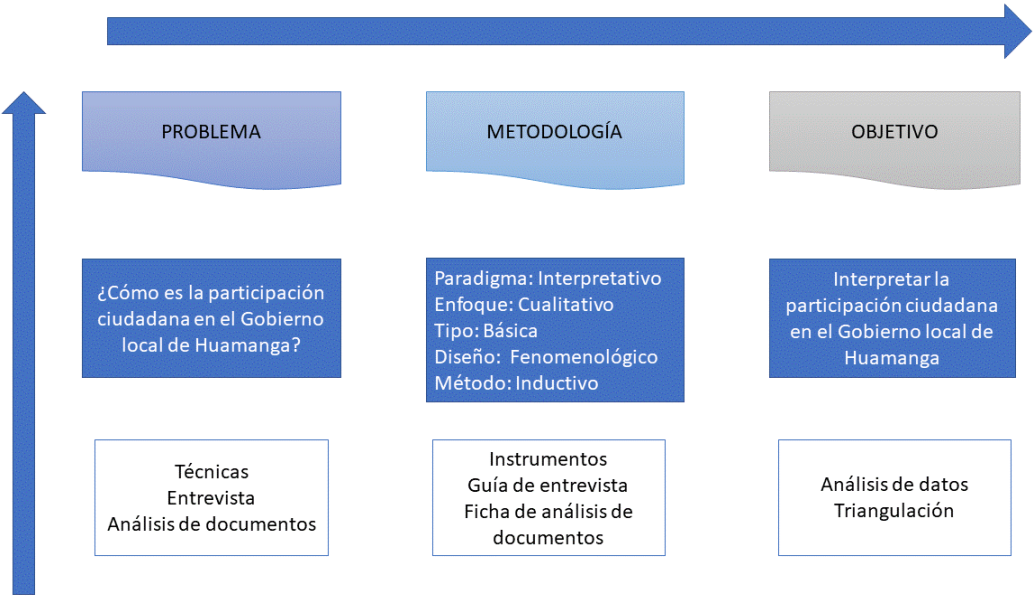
PROBLEMA

METODOLOGÍA

OBJETIVO

¿Cómo es la participación ciudadana en el Gobierno local de Huamanga?

Paradigma: Interpretativo
Enfoque: Cualitativo
Tipo: Básica
Diseño: Fenomenológico
Método: Inductivo

Interpretar la participación ciudadana en el Gobierno local de Huamanga

Técnicas
Entrevista
Análisis de documentos

Instrumentos
Guía de entrevista
Ficha de análisis de documentos

Análisis de datos
Triangulación